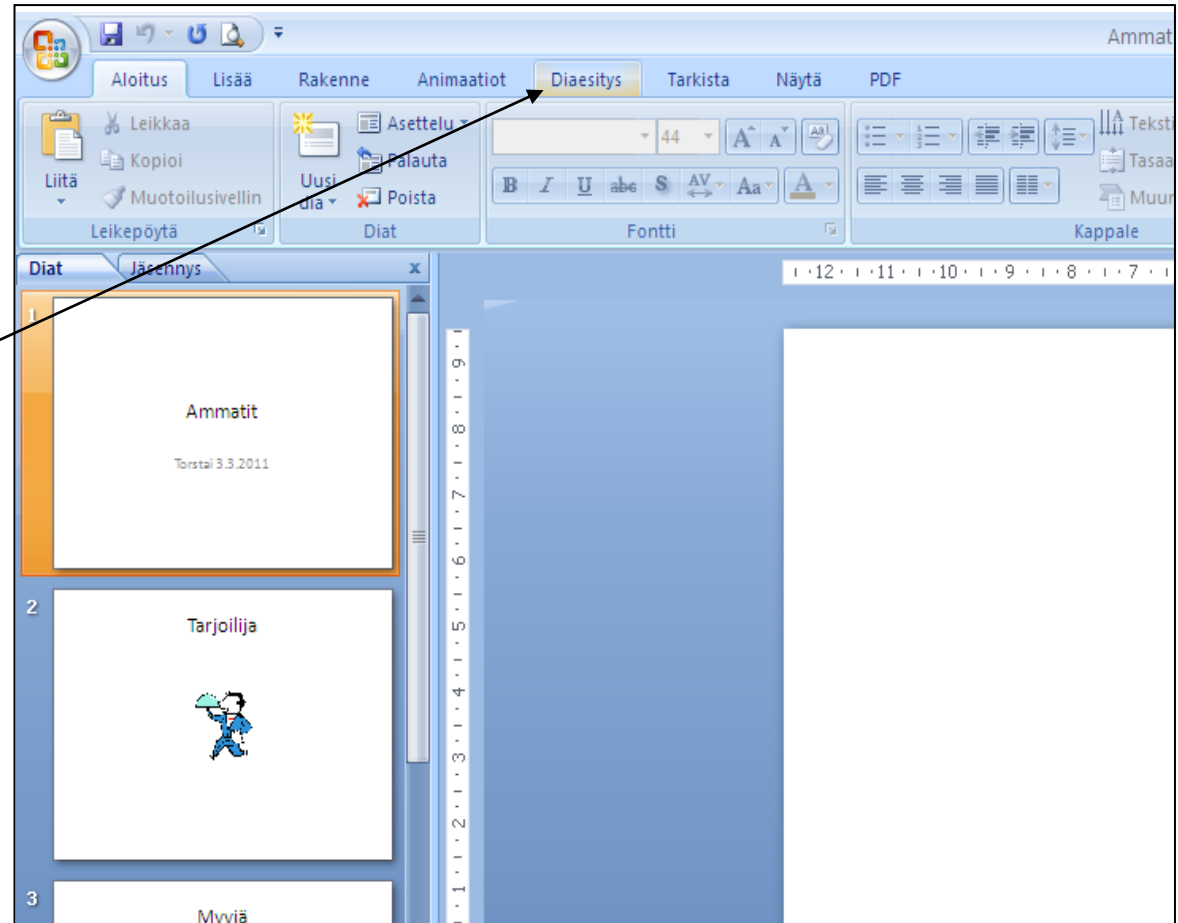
Ammat

Aloitus Lisää Rakenne Animaatiot Diaesitys Tarkista Näytä PDF

Leikkaa
Kopioi
Liitä
Muotoilusivellin
Leikepöytä

Asettelu
Palauta
Uusi dia
Poista
Diat

44
B I U abc S AV Aa A
Fontti

Teksti
Tasaa
Muun
Kappale

Diat Jäsennys x

·12· ·11· ·10· ·9· ·8· ·7·

1
Ammatit
Torstai 3.3.2011

2
Tarjoilija

3
Myyjä